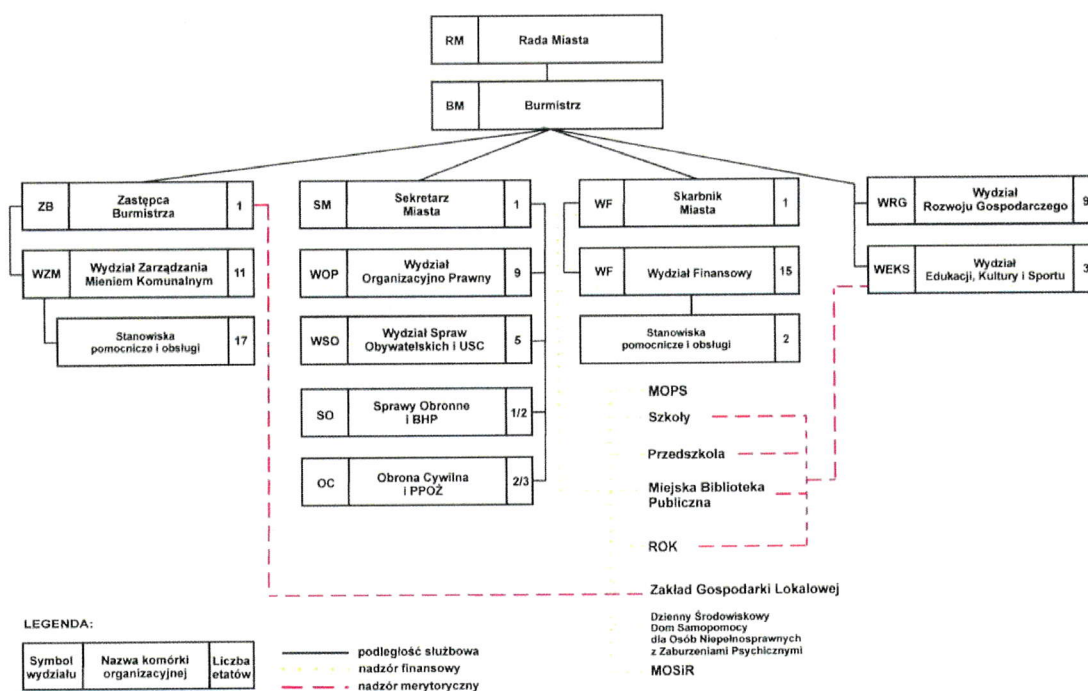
RM Rada Miasta

BM Burmistrz

ZB Zastępca Burmistrza 1

WZM Wydział Zarządzania Mieniem Komunalnym 11

Stanowiska pomocnicze i obsługi 17

SM Sekretarz Miasta 1

WOP Wydział Organizacyjno Prawny 9

WSO Wydział Spraw Obywatelskich i USC 5

SO Sprawy Obronne i BHP 1/2

OC Obrona Cywilna i PPOŻ 2/3

WF Skarbnik Miasta 1

WF Wydział Finansowy 15

Stanowiska pomocnicze i obsługi 2

WRG Wydział Rozwoju Gospodarczego 9

WEKS Wydział Edukacji, Kultury i Sportu 3

MOPS

Szkoły

Przedszkola

Miejska Biblioteka Publiczna

ROK

Zakład Gospodarki Lokalowej

Dzienny Środowiskowy Dom Samopomocy dla Osób Niepełnosprawnych z Zaburzeniami Psychicznymi

MOSiR

LEGENDA:

| Symbol wydziału | Nazwa komórki organizacyjnej | Liczba etatów |
|---|---|---|

podległość służbowa
nadzór finansowy
nadzór merytoryczny